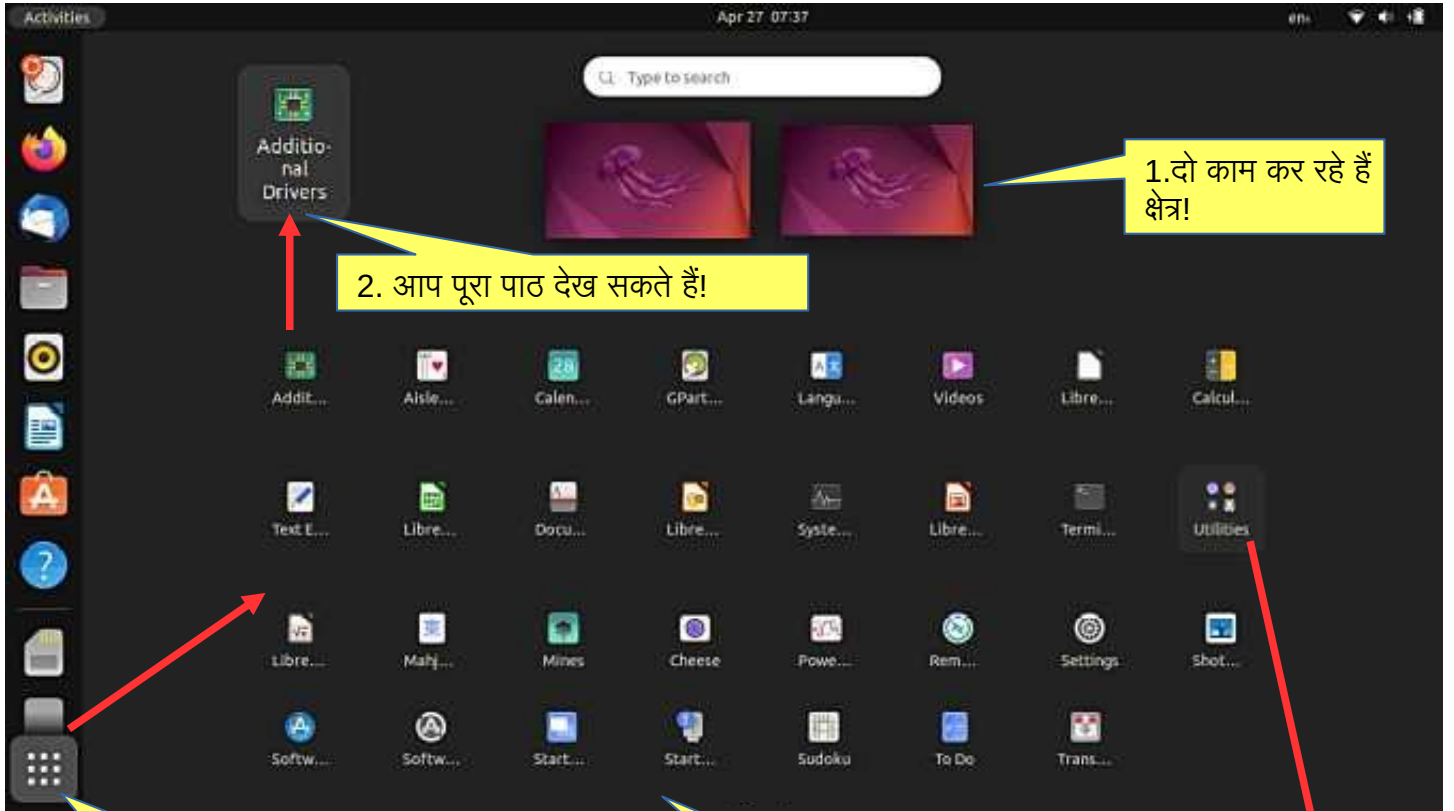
Activities

Apr 27 07:37

en

Type to search

Additional Drivers

1.दो काम कर रहे हैं क्षेत्र!

2. आप पूरा पाठ देख सकते हैं!

Additi...
Aisle...
Calen...
GPart...
Langu...
Videos
Libre...
Calcul...

Text E...
Libre...
Docu...
Libre...
Syste...
Libre...
Termi...
Utilities

Libre...
Mahj...
Mines
Cheese
Powe...
Rem...
Settings
Shot...

Softw...
Softw...
Start...
Start...
Sudoku
To Do
Trans...